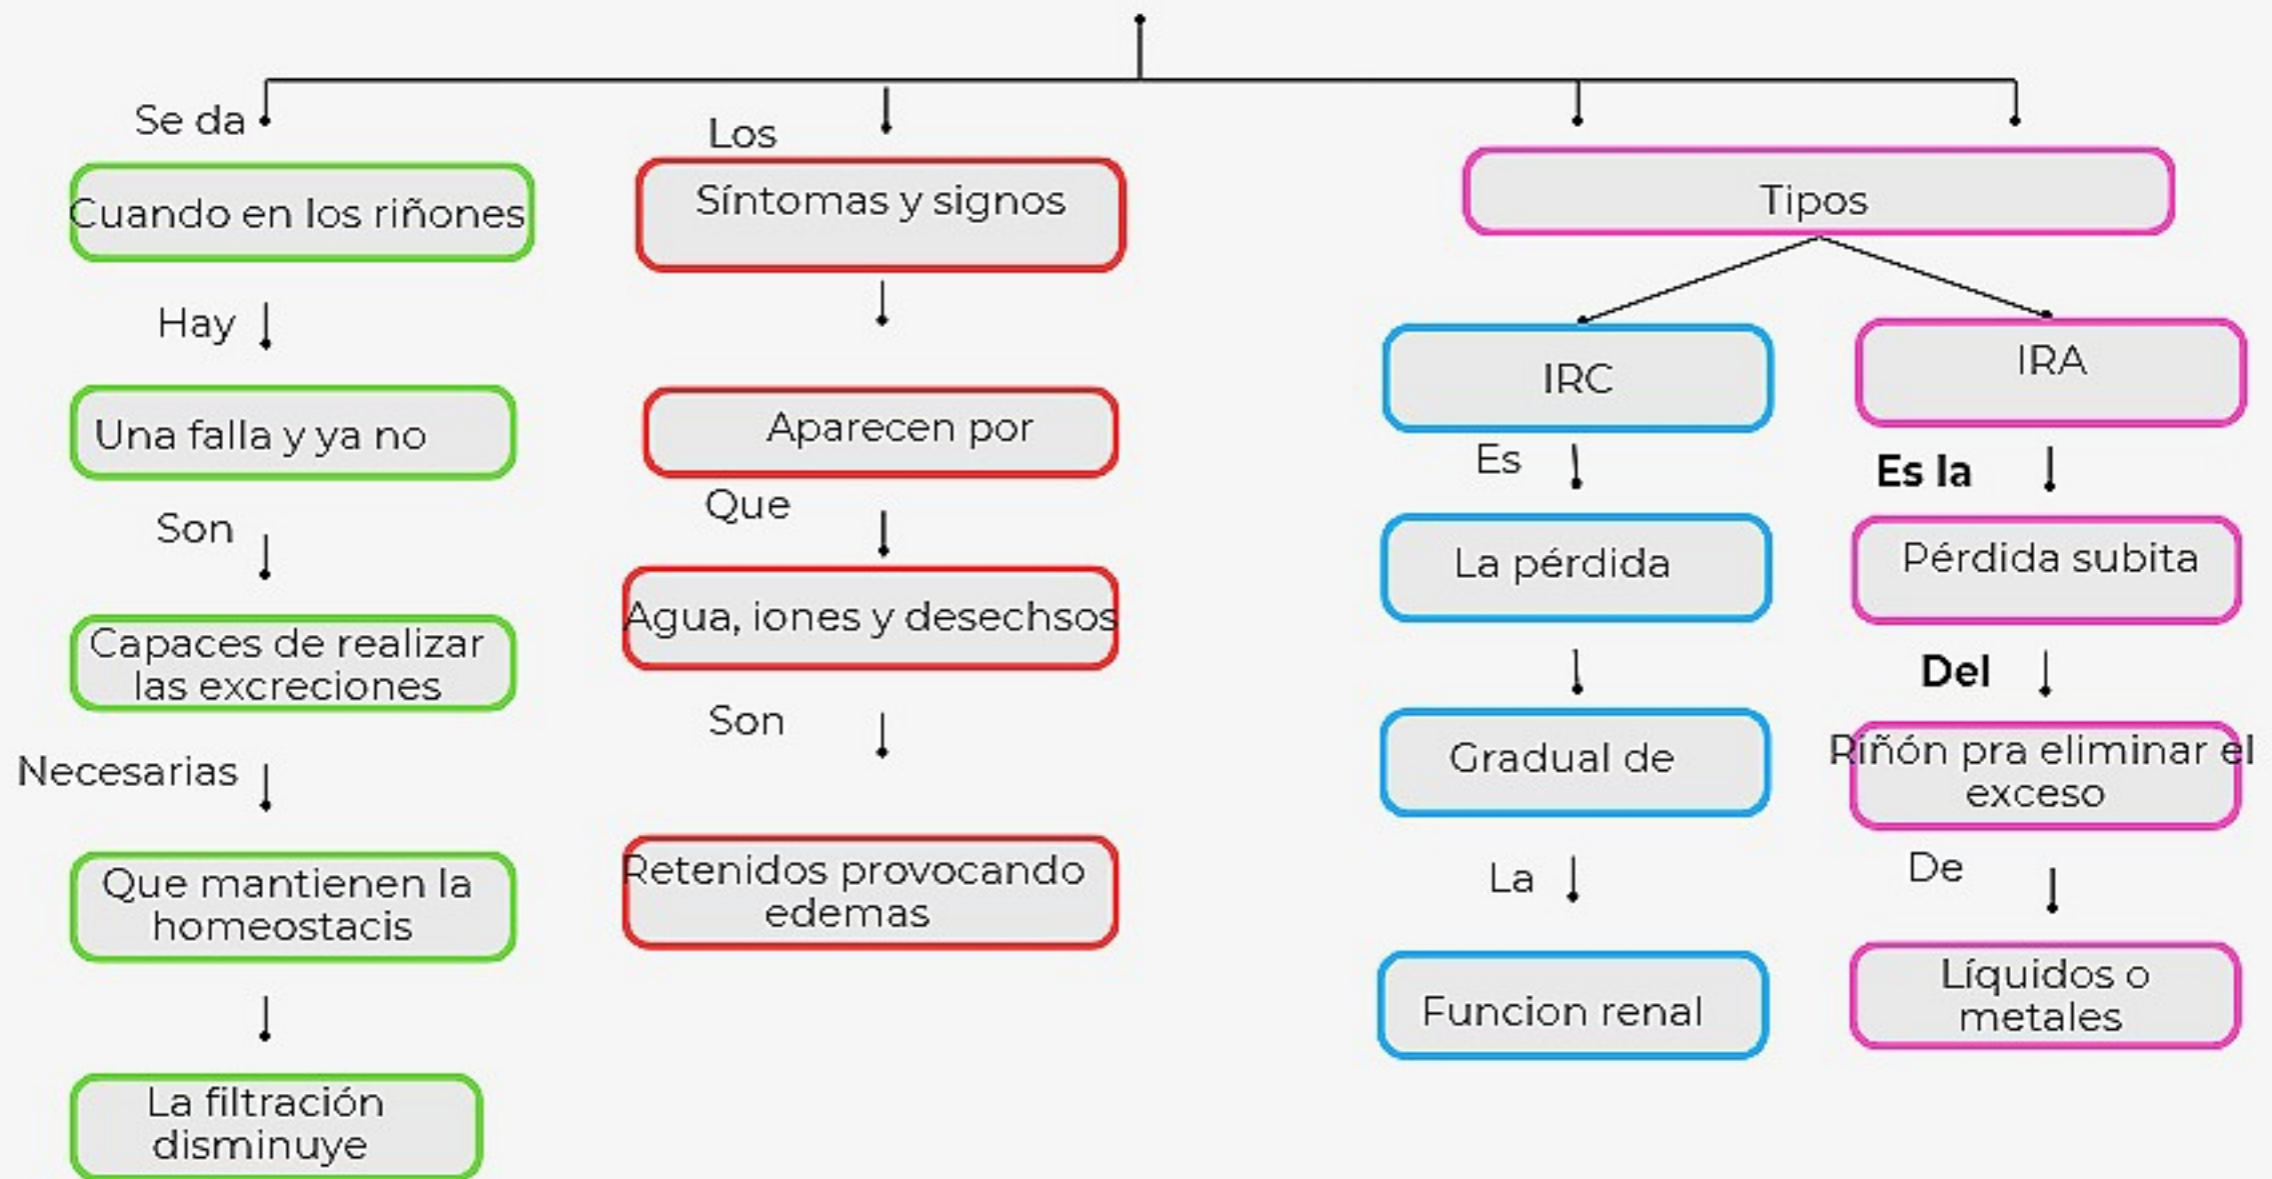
Se da

Cuando en los riñones

Hay

Una falla y ya no

Son

Capaces de realizar las excreciones

Necesarias

Que mantienen la homeostacis

La filtración disminuye

Los

Síntomas y signos

Aparecen por

Que

Agua, iones y desechsos

Son

Retenidos provocando edemas

Tipos

IRC

Es

La pérdida

Gradual de

La

Funcion renal

IRA

**Es la**

Pérdida subita

**Del**

Riñón pra eliminar el exceso

De

Líquidos o metales